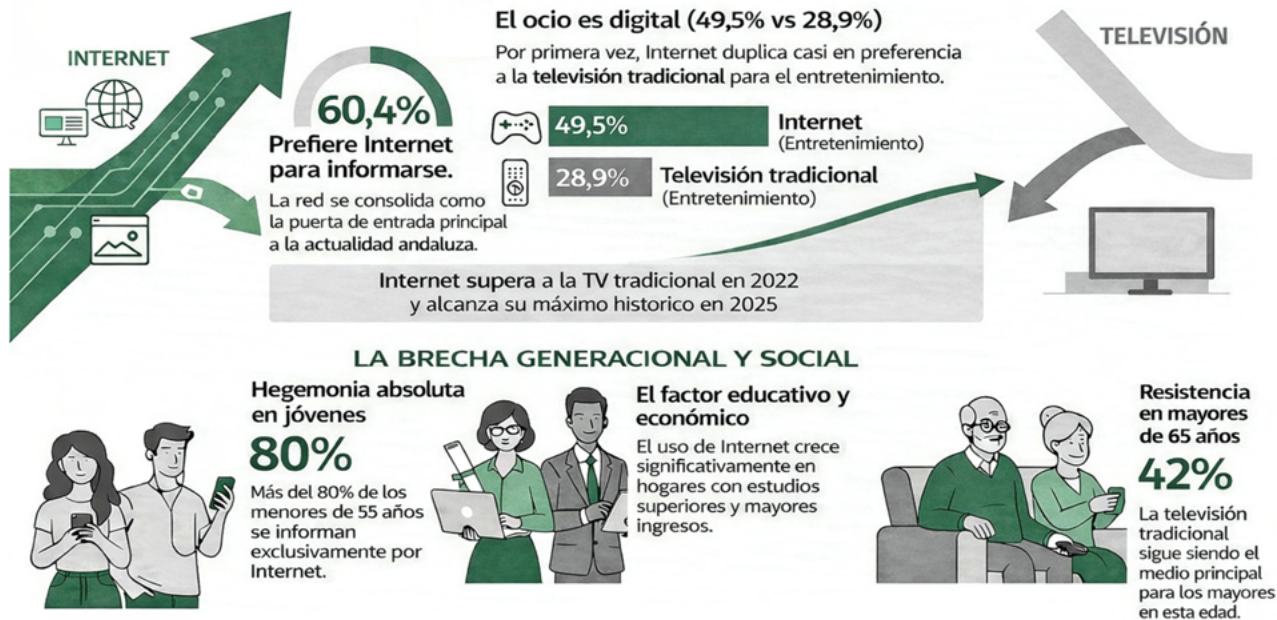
INTERNET

60,4%

Prefiere Internet para informarse.

La red se consolida como la puerta de entrada principal a la actualidad andaluza.

El ocio es digital (49,5% vs 28,9%)

Por primera vez, Internet duplica casi en preferencia a la televisión tradicional para el entretenimiento.

49,5% Internet (Entretenimiento)

28,9% Televisión tradicional (Entretenimiento)

TELEVISIÓN

Internet supera a la TV tradicional en 2022 y alcanza su máximo historico en 2025

LA BRECHA GENERACIONAL Y SOCIAL

Hegemonia absoluta en jóvenes

80%

Más del 80% de los menores de 55 años se informan exclusivamente por Internet.

El factor educativo y económico

El uso de Internet crece significativamente en hogares con estudios superiores y mayores ingresos.

Resistencia en mayores de 65 años

42%

La televisión tradicional sigue siendo el medio principal para los mayores en esta edad.